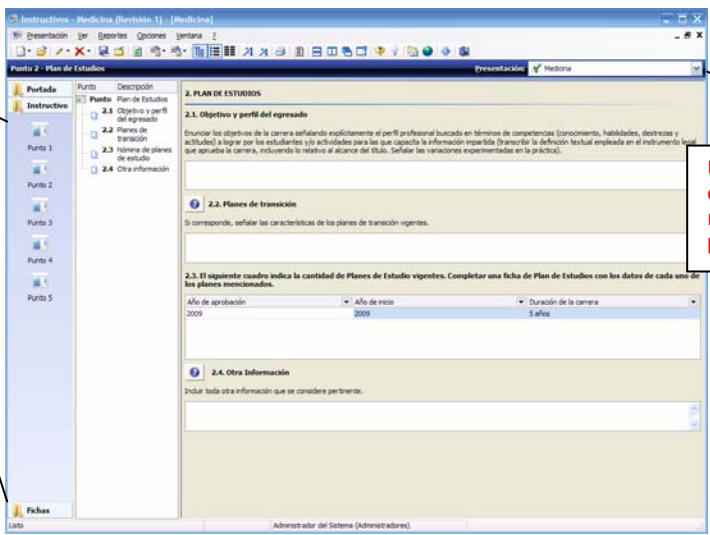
Instructivos - Medicina (Revisión 1) - [Medicina]

Presentación Ver Reportes Opciones Ventana ?

Punto 2 - Plan de Estudios

Presentación: Medicina

Portada

Instructivo

Punto 1

Punto 2

Punto 3

Punto 4

Punto 5

Fichas

| Punto | Descripción |
|---|---|
| Punto | Plan de Estudios |
| 2.1 | Objetivo y perfil del egresado |
| 2.2 | Planes de transición |
| 2.3 | Nómina de planes de estudio |
| 2.4 | Otra información |

2. PLAN DE ESTUDIOS

2.1. Objetivo y perfil del egresado

Enunciar los objetivos de la carrera señalando explícitamente el perfil profesional buscado en términos de competencias (conocimiento, habilidades, destrezas y actitudes) a lograr por los estudiantes y/o actividades para las que capacita la información impartida (transcribir la definición textual empleada en el instrumento legal que aprueba la carrera, incluyendo lo relativo al alcance del título. Señalar las variaciones experimentadas en la práctica).

2.2. Planes de transición

Si corresponde, señalar las características de los planes de transición vigentes.

2.3. El siguiente cuadro indica la cantidad de Planes de Estudio vigentes. Completar una ficha de Plan de Estudios con los datos de cada uno de los planes mencionados.

| Año de aprobación | Año de inicio | Duración de la carrera |
|---|---|---|
| 2009 | 2009 | 5 años |

2.4. Otra Información

Incluir toda otra información que se considere pertinente.

Listo

Administrador del Sistema (Administradores)

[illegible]